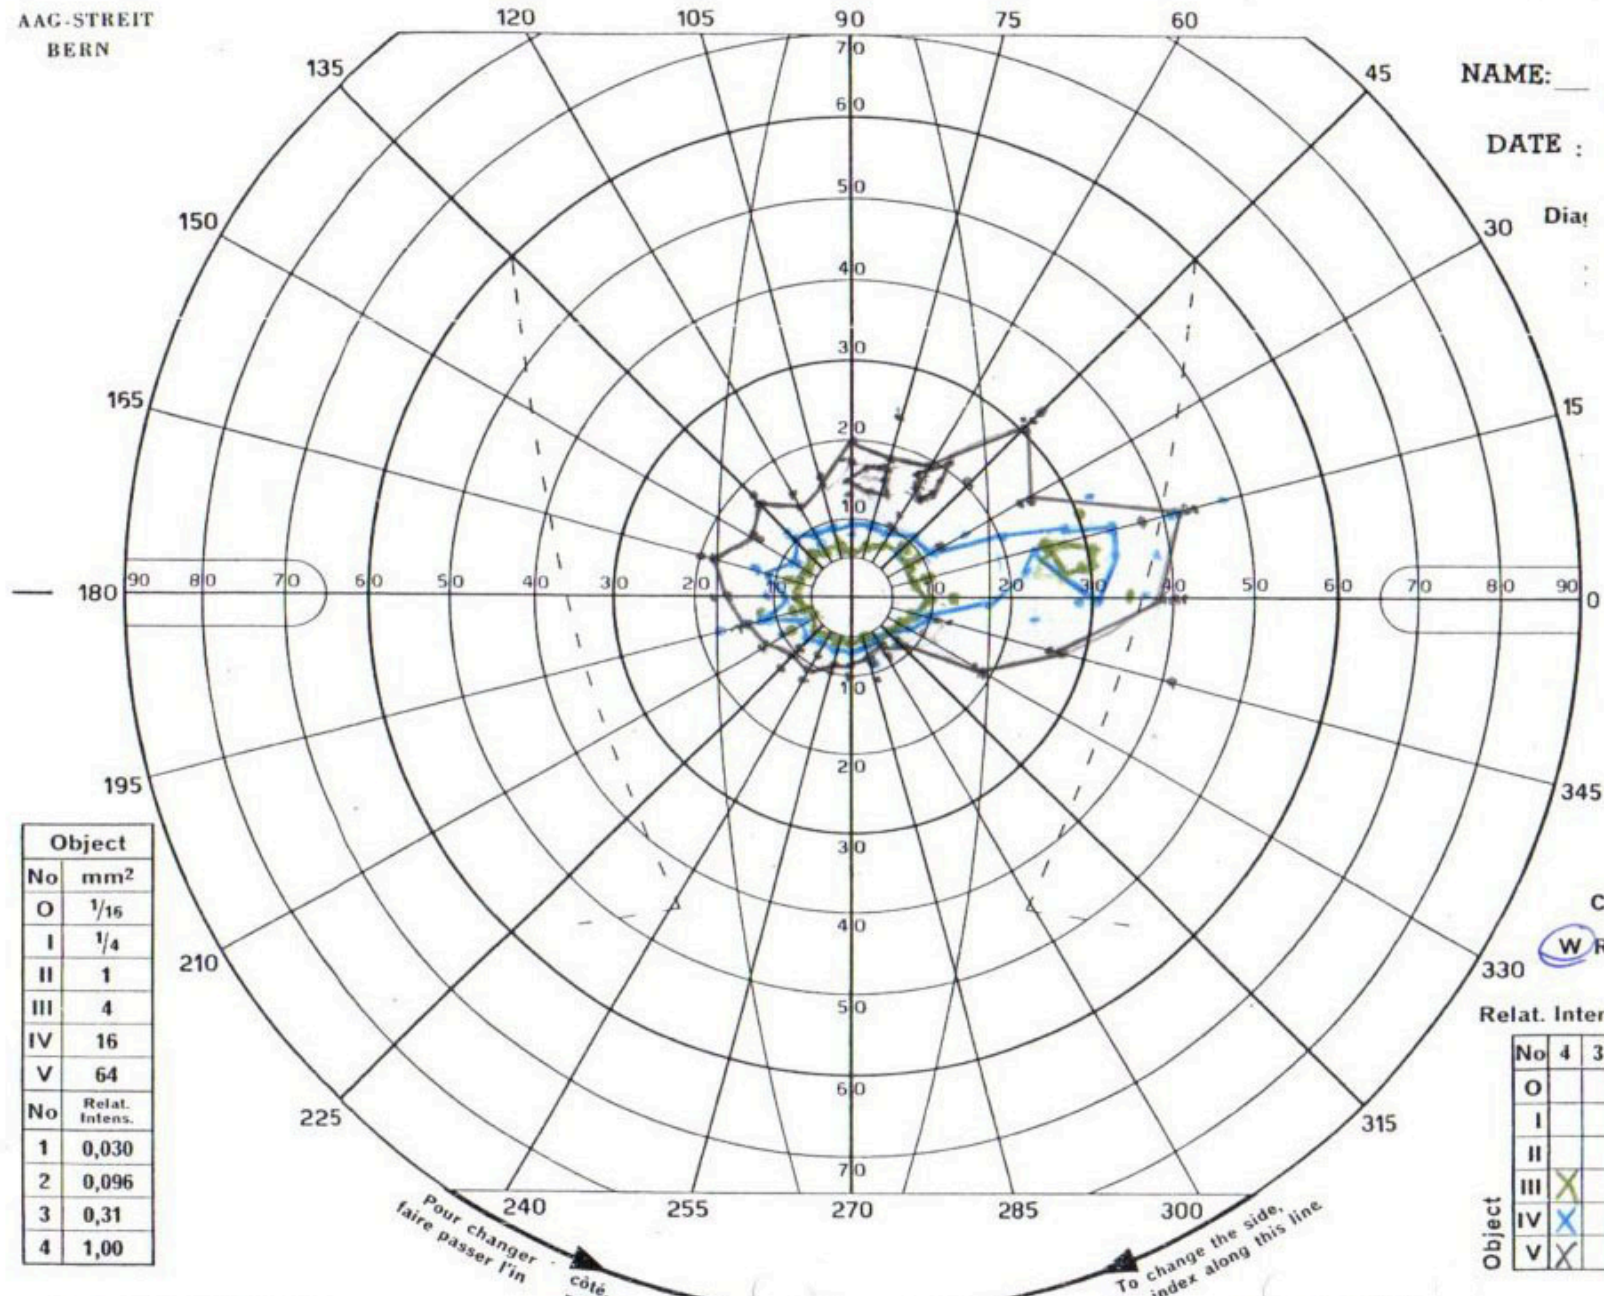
AAG-STREIT
BERN

NAME:

DATE :

Dia

120 105 90 75 60
135 45
150 30
165 15
180 0
195 345
210 330
225 315
240 255 270 285 300

70
60
50
40
30
20
10
10
20
30
40
50
60
70

90 80 70 60 50 40 30 20 10 10 20 30 40 50 60 70 80 90

| Object | |
|---|---|
| No | mm$^2$ |
| O | $\frac{1}{16}$ |
| I | $\frac{1}{4}$ |
| II | 1 |
| III | 4 |
| IV | 16 |
| V | 64 |
| No | Relat. Intens. |
| 1 | 0,030 |
| 2 | 0,096 |
| 3 | 0,31 |
| 4 | 1,00 |

C
W R

Relat. Inter

| No | 4 | 3 |
|---|---|---|
| O | | |
| I | | |
| II | | |
| III | X | |
| IV | X | |
| V | X | |

Object

Pour changer faire passer l'in côté

To change the side, index along this line